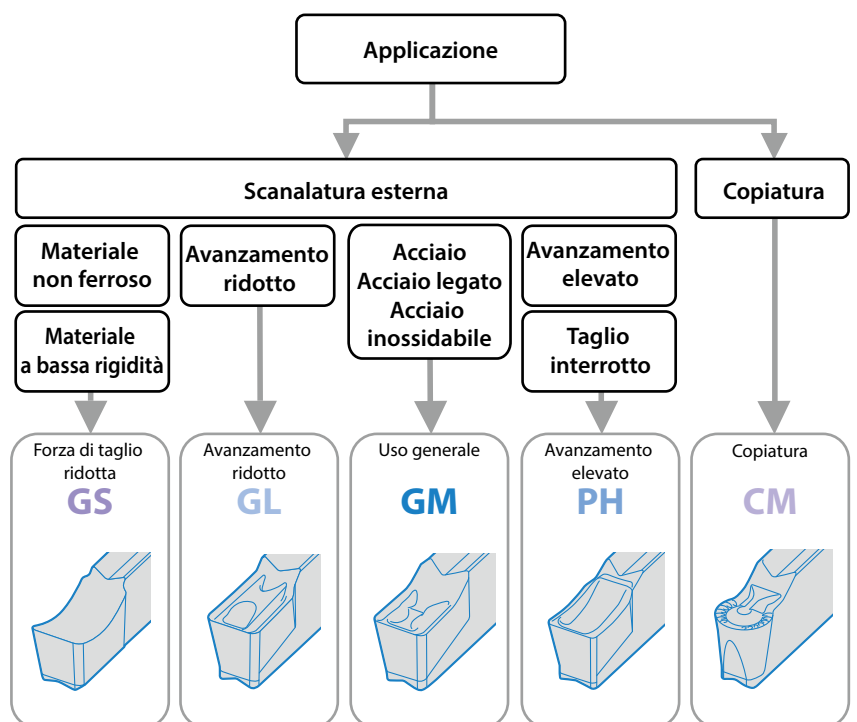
Applicazione

Scanalatura esterna

Copiatura

Materiale non ferroso

Materiale a bassa rigidità

Avanzamento ridotto

Acciaio
Acciaio legato
Acciaio inossidabile

Avanzamento elevato

Taglio interrotto

Forza di taglio ridotta
GS

Avanzamento ridotto
GL

Uso generale
GM

Avanzamento elevato
PH

Copiatura
CM